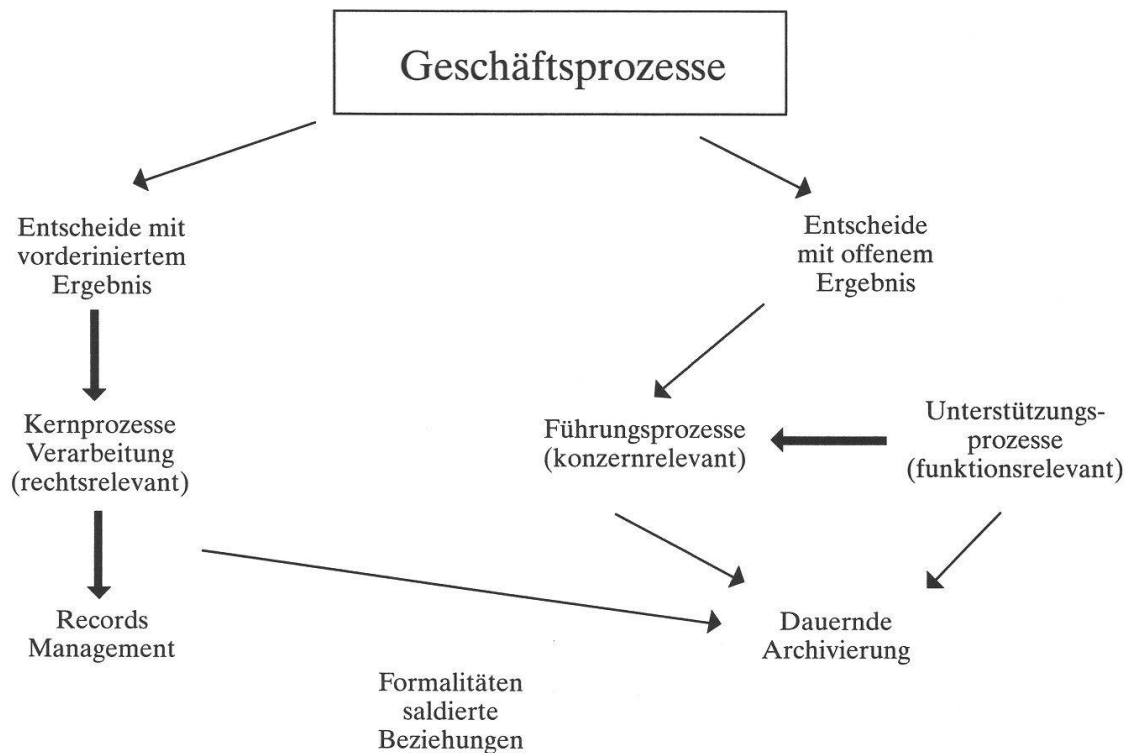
Geschäftsprozesse

Entscheide mit vorderiniertem Ergebnis

Entscheide mit offenem Ergebnis

Kernprozesse Verarbeitung (rechtsrelevant)

Führungsprozesse (konzernrelevant)

Unterstützungsprozesse (funktionsrelevant)

Records Management

Dauernde Archivierung

Formalitäten saldierte Beziehungen